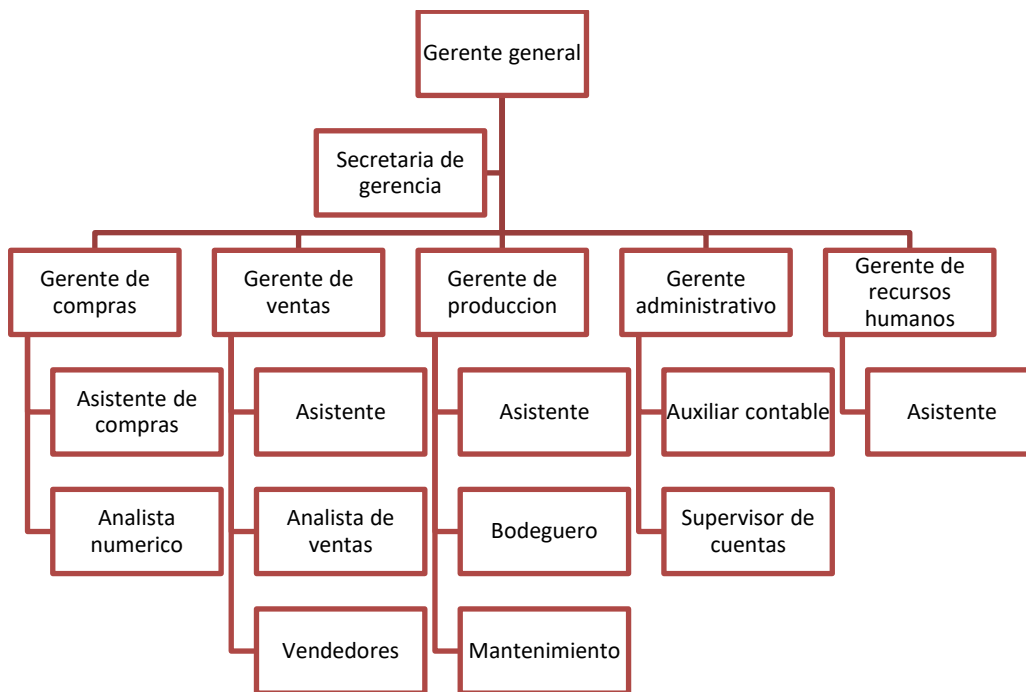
Gerente general

Secretaria de gerencia

Gerente de compras

Asistente de compras

Analista numerico

Gerente de ventas

Asistente

Analista de ventas

Vendedores

Gerente de produccion

Asistente

Bodeguero

Mantenimiento

Gerente administrativo

Auxiliar contable

Supervisor de cuentas

Gerente de recursos humanos

Asistente